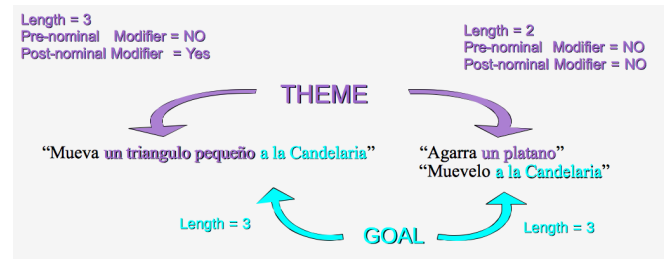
Length = 3
Pre-nominal Modifier = NO
Post-nominal Modifier = Yes

Length = 2
Pre-nominal Modifier = NO
Post-nominal Modifier = NO

THEME

"Mueva un triangulo pequeño a la Candelaria"

"Agarra un platano"
"Muevelo a la Candelaria"

Length = 3

GOAL

Length = 3